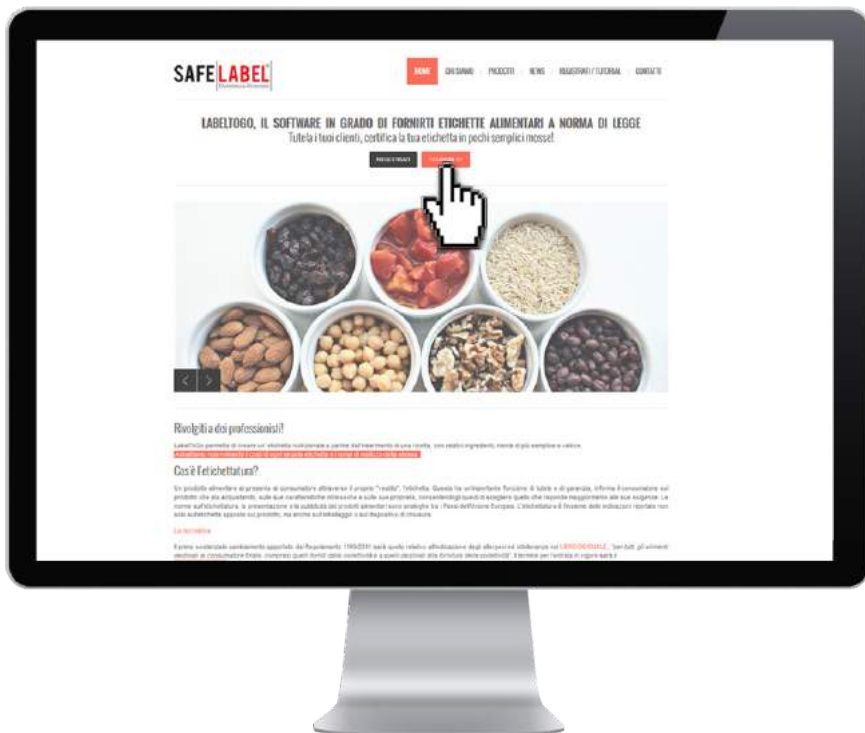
SAFE LABEL

HOME | CHI SIAMO | PRODOTTI | NEWS | REGISTRATI / TUTORIAL | CONTATTI

LABELTOGO, IL SOFTWARE IN GRADO DI FORNIRTI ETICHETTE ALIMENTARI A NORMA DI LEGGE
Tutela i tuoi clienti, certifica la tua etichetta in pochi semplici mosse!

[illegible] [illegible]

Rivolgiti a dei professionisti!

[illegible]

Cos'è l'etichettatura?

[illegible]

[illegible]

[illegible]